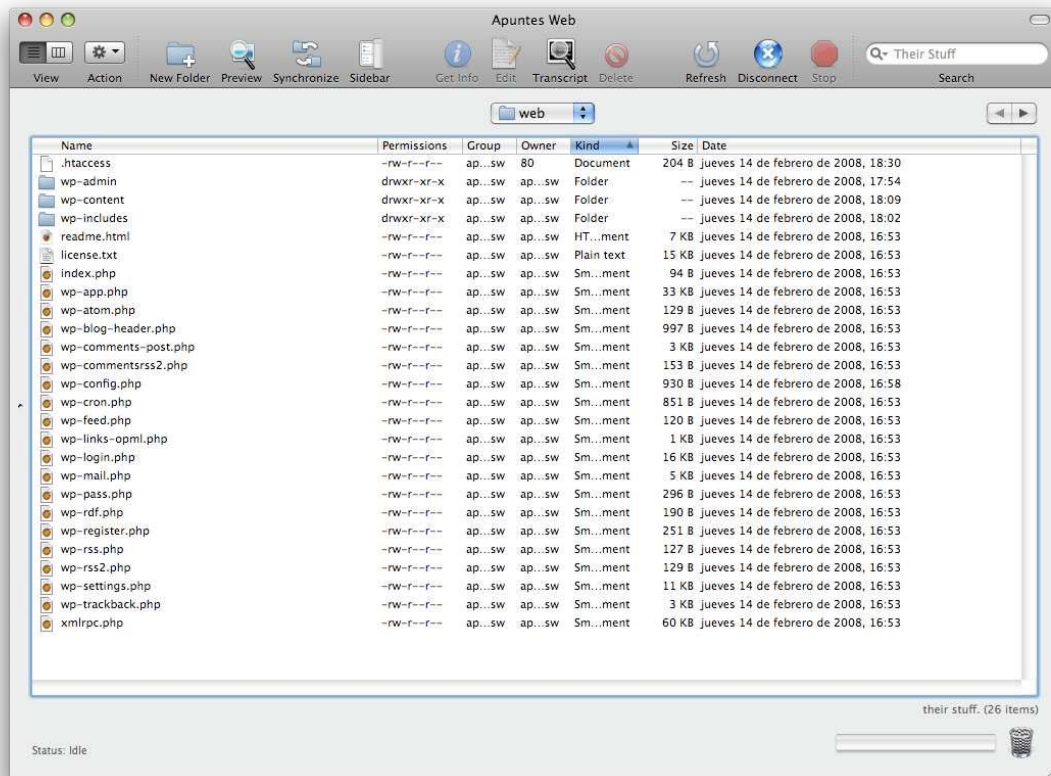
Apuntes Web

View Action New Folder Preview Synchronize Sidebar Get Info Edit Transcript Delete Refresh Disconnect Stop Their Stuff Search

web

| Name | Permissions | Group | Owner | Kind | Size | Date |
|---|---|---|---|---|---|---|
| .htaccess | -rw-r--r-- | ap...sw | 80 | Document | 204 B | jueves 14 de febrero de 2008, 18:30 |
| wp-admin | drwxr-xr-x | ap...sw | ap...sw | Folder | -- | jueves 14 de febrero de 2008, 17:54 |
| wp-content | drwxr-xr-x | ap...sw | ap...sw | Folder | -- | jueves 14 de febrero de 2008, 18:09 |
| wp-includes | drwxr-xr-x | ap...sw | ap...sw | Folder | -- | jueves 14 de febrero de 2008, 18:02 |
| readme.html | -rw-r--r-- | ap...sw | ap...sw | HT...ment | 7 KB | jueves 14 de febrero de 2008, 16:53 |
| license.txt | -rw-r--r-- | ap...sw | ap...sw | Plain text | 15 KB | jueves 14 de febrero de 2008, 16:53 |
| index.php | -rw-r--r-- | ap...sw | ap...sw | Sm...ment | 94 B | jueves 14 de febrero de 2008, 16:53 |
| wp-app.php | -rw-r--r-- | ap...sw | ap...sw | Sm...ment | 33 KB | jueves 14 de febrero de 2008, 16:53 |
| wp-atom.php | -rw-r--r-- | ap...sw | ap...sw | Sm...ment | 129 B | jueves 14 de febrero de 2008, 16:53 |
| wp-blog-header.php | -rw-r--r-- | ap...sw | ap...sw | Sm...ment | 997 B | jueves 14 de febrero de 2008, 16:53 |
| wp-comments-post.php | -rw-r--r-- | ap...sw | ap...sw | Sm...ment | 3 KB | jueves 14 de febrero de 2008, 16:53 |
| wp-commentsrss2.php | -rw-r--r-- | ap...sw | ap...sw | Sm...ment | 153 B | jueves 14 de febrero de 2008, 16:53 |
| wp-config.php | -rw-r--r-- | ap...sw | ap...sw | Sm...ment | 930 B | jueves 14 de febrero de 2008, 16:58 |
| wp-cron.php | -rw-r--r-- | ap...sw | ap...sw | Sm...ment | 851 B | jueves 14 de febrero de 2008, 16:53 |
| wp-feed.php | -rw-r--r-- | ap...sw | ap...sw | Sm...ment | 120 B | jueves 14 de febrero de 2008, 16:53 |
| wp-links-opml.php | -rw-r--r-- | ap...sw | ap...sw | Sm...ment | 1 KB | jueves 14 de febrero de 2008, 16:53 |
| wp-login.php | -rw-r--r-- | ap...sw | ap...sw | Sm...ment | 16 KB | jueves 14 de febrero de 2008, 16:53 |
| wp-mail.php | -rw-r--r-- | ap...sw | ap...sw | Sm...ment | 5 KB | jueves 14 de febrero de 2008, 16:53 |
| wp-pass.php | -rw-r--r-- | ap...sw | ap...sw | Sm...ment | 296 B | jueves 14 de febrero de 2008, 16:53 |
| wp-rdf.php | -rw-r--r-- | ap...sw | ap...sw | Sm...ment | 190 B | jueves 14 de febrero de 2008, 16:53 |
| wp-register.php | -rw-r--r-- | ap...sw | ap...sw | Sm...ment | 251 B | jueves 14 de febrero de 2008, 16:53 |
| wp-rss.php | -rw-r--r-- | ap...sw | ap...sw | Sm...ment | 127 B | jueves 14 de febrero de 2008, 16:53 |
| wp-rss2.php | -rw-r--r-- | ap...sw | ap...sw | Sm...ment | 129 B | jueves 14 de febrero de 2008, 16:53 |
| wp-settings.php | -rw-r--r-- | ap...sw | ap...sw | Sm...ment | 11 KB | jueves 14 de febrero de 2008, 16:53 |
| wp-trackback.php | -rw-r--r-- | ap...sw | ap...sw | Sm...ment | 3 KB | jueves 14 de febrero de 2008, 16:53 |
| xmlrpc.php | -rw-r--r-- | ap...sw | ap...sw | Sm...ment | 60 KB | jueves 14 de febrero de 2008, 16:53 |

their stuff. (26 items)

Status: Idle